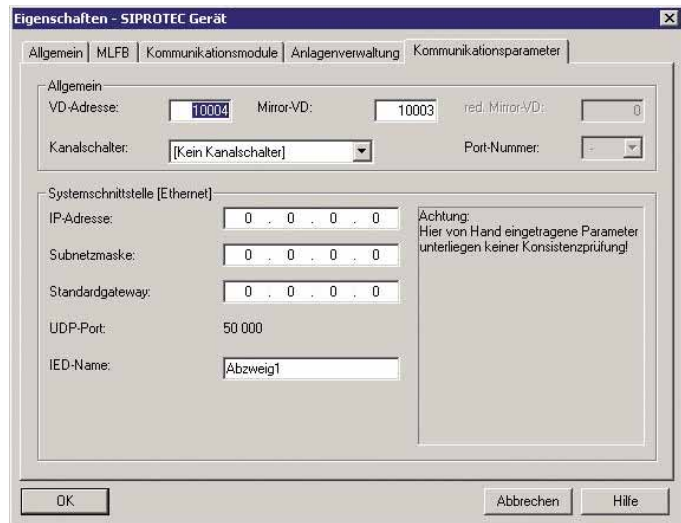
Eigenschaften - SIPROTEC Gerät

Allgemein | MLFB | Kommunikationsmodule | Anlagenverwaltung | Kommunikationsparameter

Allgemein

VD-Adresse: 10004 Mirror-VD: 10003 red. Mirror-VD: 0

Kanalschalter: [Kein Kanalschalter] Port-Nummer: -

Systemschnittstelle [Ethernet]

IP-Adresse: 0 . 0 . 0 . 0

Subnetzmaske: 0 . 0 . 0 . 0

Standardgateway: 0 . 0 . 0 . 0

UDP-Port: 50 000

IED-Name: Abzweig1

Achtung:
Hier von Hand eingetragene Parameter unterliegen keiner Konsistenzprüfung!

OK Abbrechen Hilfe